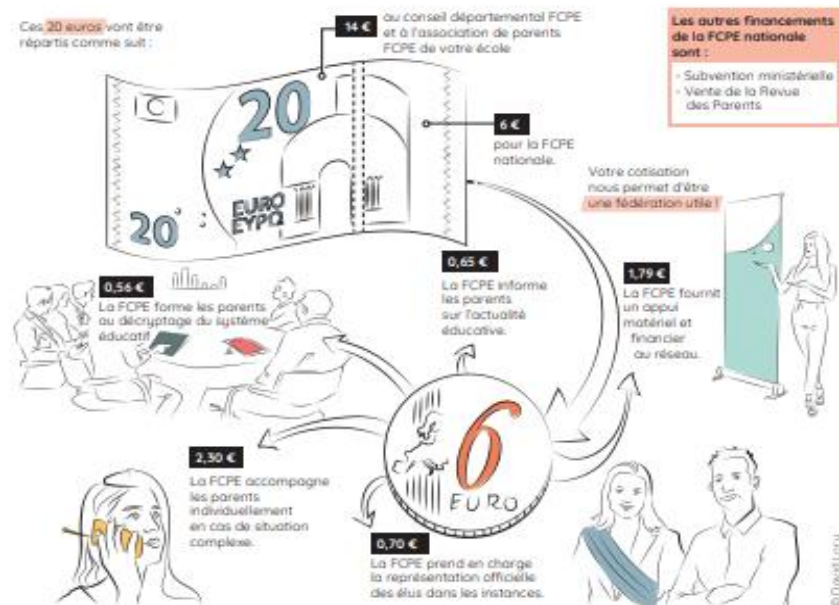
Ces 20 euros vont être répartis comme suit :

14 € au conseil départemental FCPE et à l'association de parents FCPE de votre école

Les autres financements de la FCPE nationale sont :
- Subvention ministérielle
- Vente de la Revue des Parents

20
EURO
ΕΥΡΩ
20

6 € pour la FCPE nationale.

Votre cotisation nous permet d'être une fédération utile !

0,56 € La FCPE forme les parents au décryptage du système éducatif.

0,65 € La FCPE informe les parents sur l'actualité éducative.

1,79 € La FCPE fournit un appui matériel et financier au réseau.

6
EURO

2,30 € La FCPE accompagne les parents individuellement en cas de situation complexe.

0,70 € La FCPE prend en charge la représentation officielle des élus dans les instances.